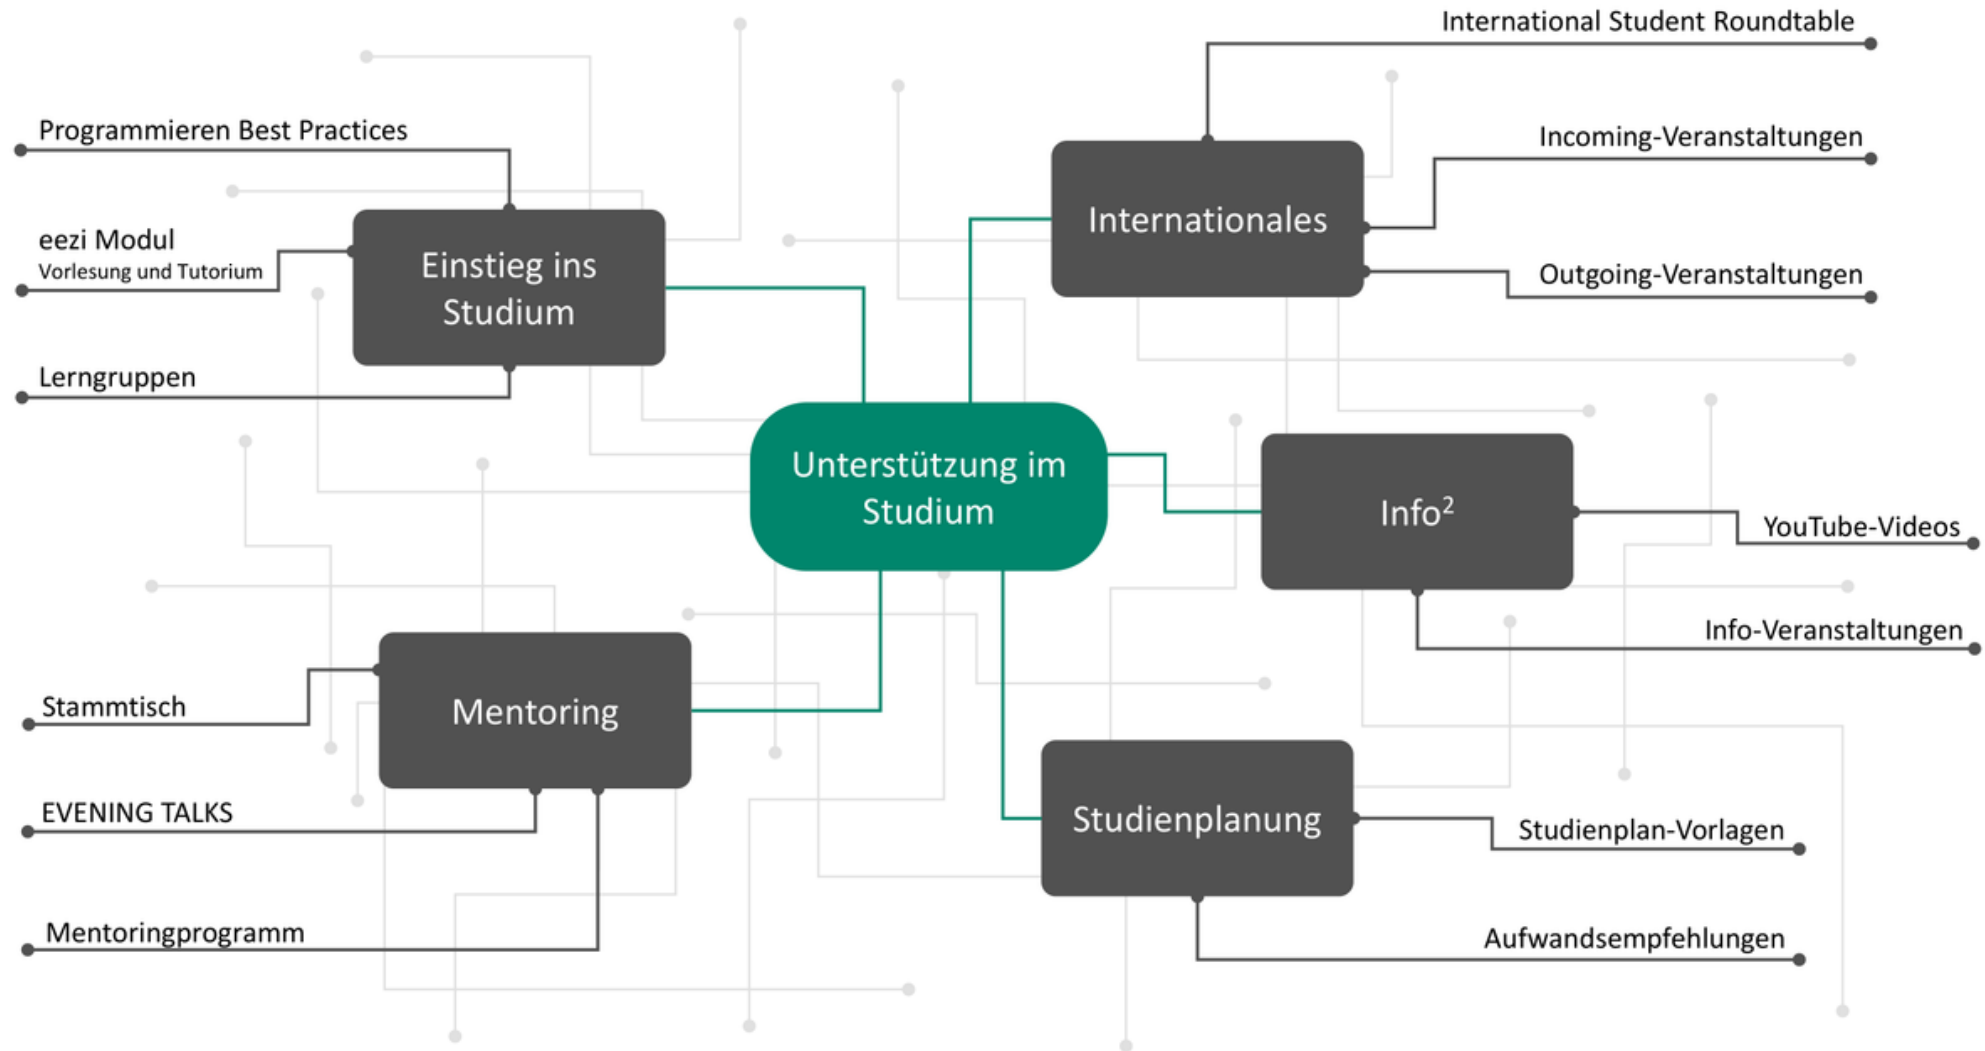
International Student Roundtable

Programmieren Best Practices

Internationales

Incoming-Veranstaltungen

eezi Modul
Vorlesung und Tutorium

Einstieg ins Studium

Outgoing-Veranstaltungen

Lerngruppen

Unterstützung im Studium

Info$^2$

YouTube-Videos

Info-Veranstaltungen

Stammtisch

Mentoring

EVENING TALKS

Studienplanung

Studienplan-Vorlagen

Mentoringprogramm

Aufwandsempfehlungen